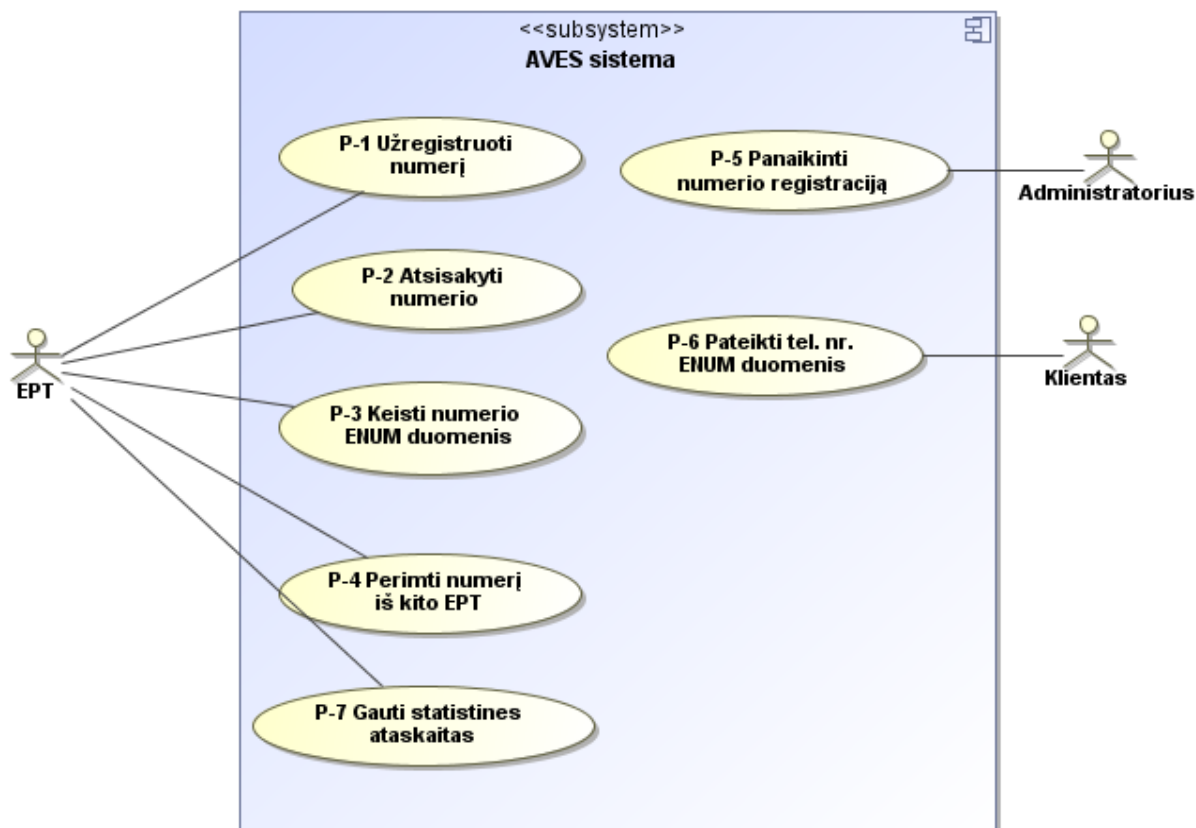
<<subsystem>>
AVES sistema

P-1 Užregistruoti numerį

P-5 Panaikinti numerio registraciją

Administratorius

P-2 Atsisakyti numerio

P-6 Pateikti tel. nr. ENUM duomenis

Klientas

EPT

P-3 Keisti numerio ENUM duomenis

P-4 Perimti numerį iš kito EPT

P-7 Gauti statistines ataskaitas